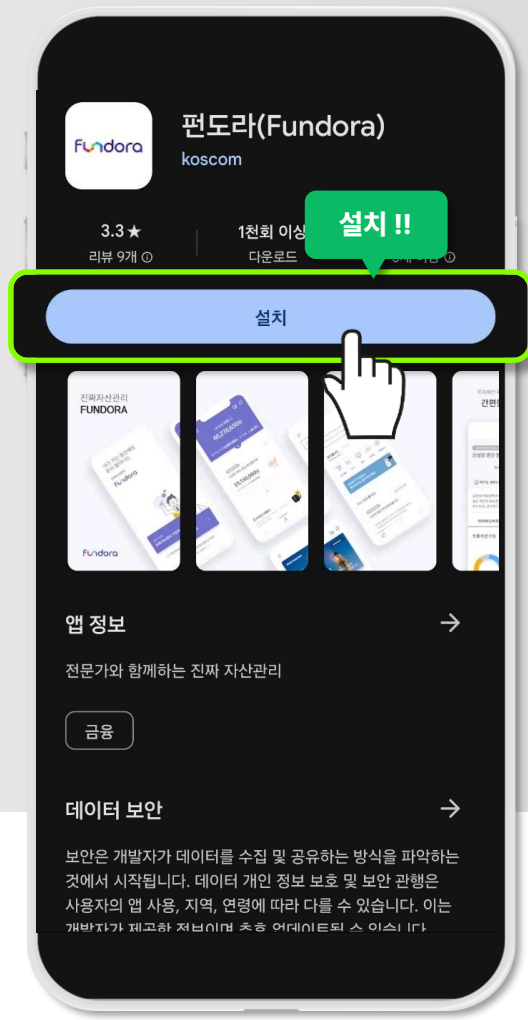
Fundora

펀도라(Fundora)
koscom

3.3 ★
리뷰 9개 ⓘ

1천회 이상
다운로드

설치 !!

설치

진짜자산관리
FUNDORA

Fundora

간편

앱 정보 →

전문가와 함께하는 진짜 자산관리

금융

데이터 보안 →

보안은 개발자가 데이터를 수집 및 공유하는 방식을 파악하는 것에서 시작됩니다. 데이터 개인 정보 보호 및 보안 관행은 사용자의 앱 사용, 지역, 연령에 따라 다를 수 있습니다. 이는 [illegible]